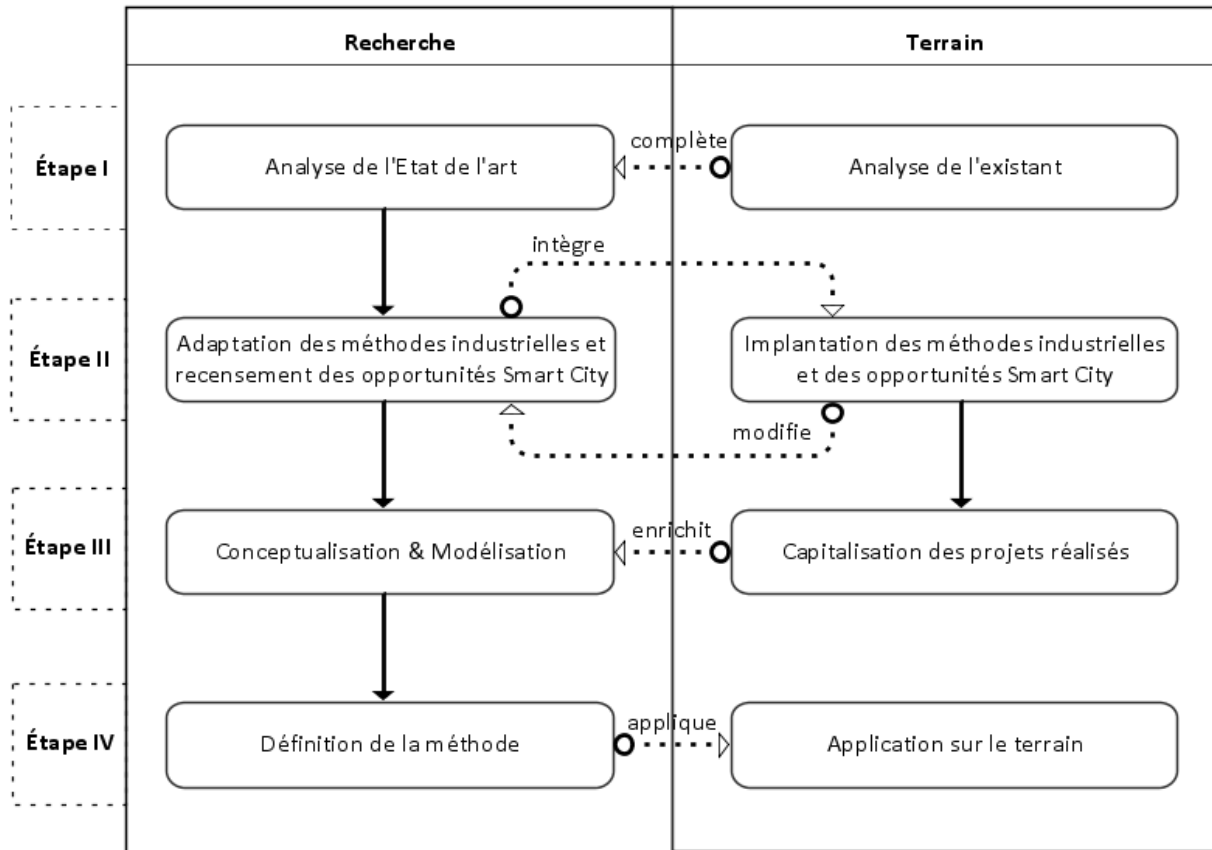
Recherche

Terrain

Étape I

Analyse de l'Etat de l'art

complète

Analyse de l'existant

intègre

Étape II

Adaptation des méthodes industrielles et recensement des opportunités Smart City

Implantation des méthodes industrielles et des opportunités Smart City

modifie

Étape III

Conceptualisation & Modélisation

enrichit

Capitalisation des projets réalisés

Étape IV

Définition de la méthode

applique

Application sur le terrain